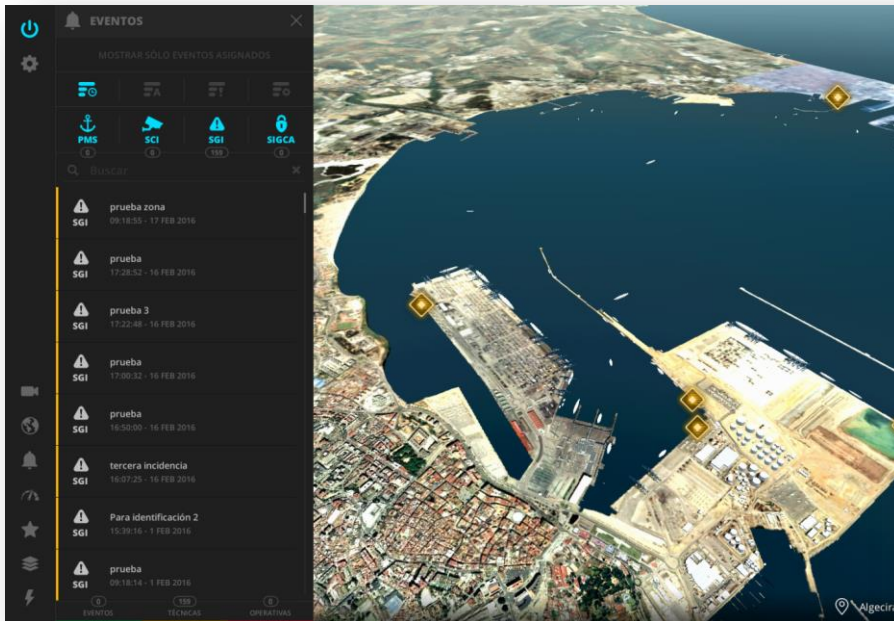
EVENTOS

MOSTRAR SÓLO EVENTOS ASIGNADOS

PMS
0

SCI
6

SGI
159

SIGCA
6

Buscar

SGI
prueba zona
09:18:55 - 17 FEB 2016

SGI
prueba
17:28:52 - 16 FEB 2016

SGI
prueba 3
17:22:48 - 16 FEB 2016

SGI
prueba
17:00:32 - 16 FEB 2016

SGI
prueba
16:50:00 - 16 FEB 2016

SGI
tercera incidencia
16:07:25 - 16 FEB 2016

SGI
Para identificación 2
15:39:16 - 1 FEB 2016

SGI
prueba
09:18:14 - 1 FEB 2016

0
EVENTOS

159
TÉCNICAS

0
OPERATIVAS

Algecira